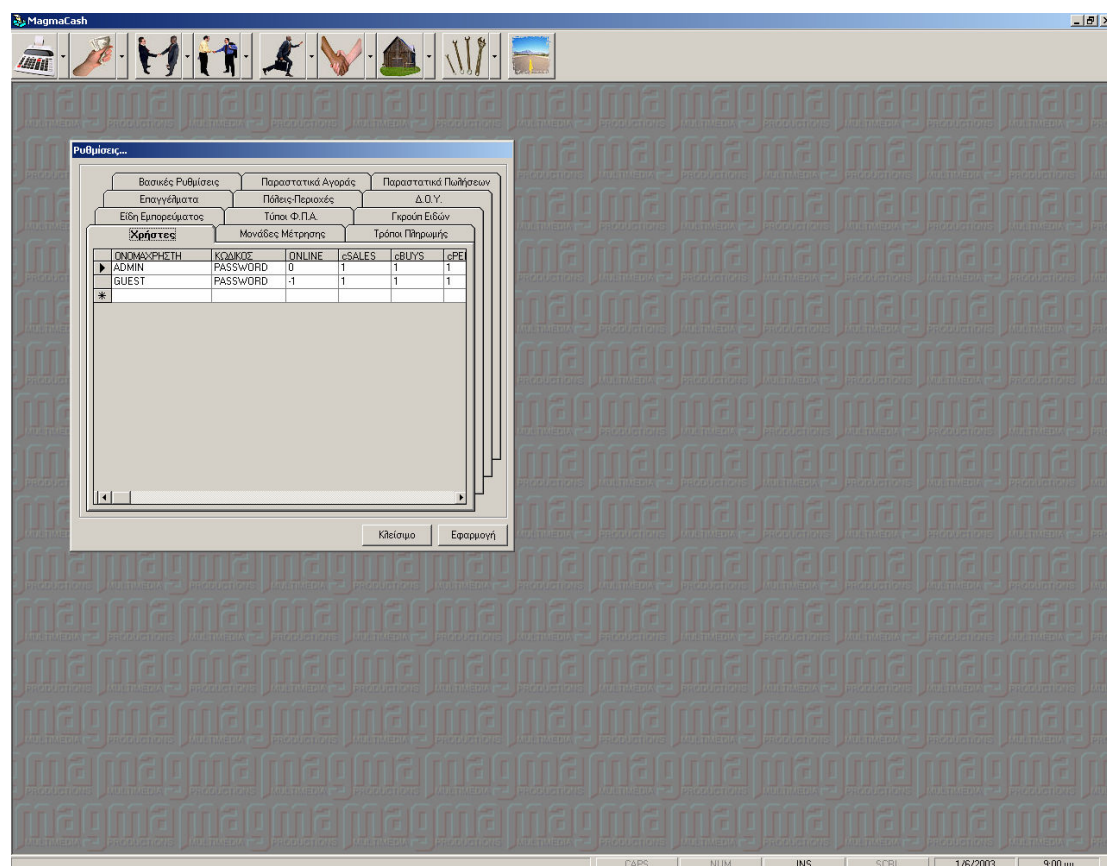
MagmaCash

Ρυθμίσεις...

Βασικές Ρυθμίσεις
Παραστατικά Αγοράς
Παραστατικά Πωλήσεων
Επαγγέλματα
Πόλεις-Περιοχές
Δ.Ο.Υ.
Είδη Εμπορεύματος
Τύποι Φ.Π.Α.
Γκρούπ Ειδών
Χρήστες
Μονάδες Μέτρησης
Τρόποι Πληρωμής

| | ΟΝΟΜΑΧΡΗΣΤΗ | ΚΩΔΙΚΟΣ | ONLINE | cSALES | cBUYS | cPE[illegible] |
|---|---|---|---|---|---|---|
| ▶ | ADMIN | PASSWORD | 0 | 1 | 1 | 1 |
| | GUEST | PASSWORD | -1 | 1 | 1 | 1 |
| * | | | | | | |

Κλείσιμο
Εφαρμογή

CAPS NUM INS SCRL 1/6/2003 9:00 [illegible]